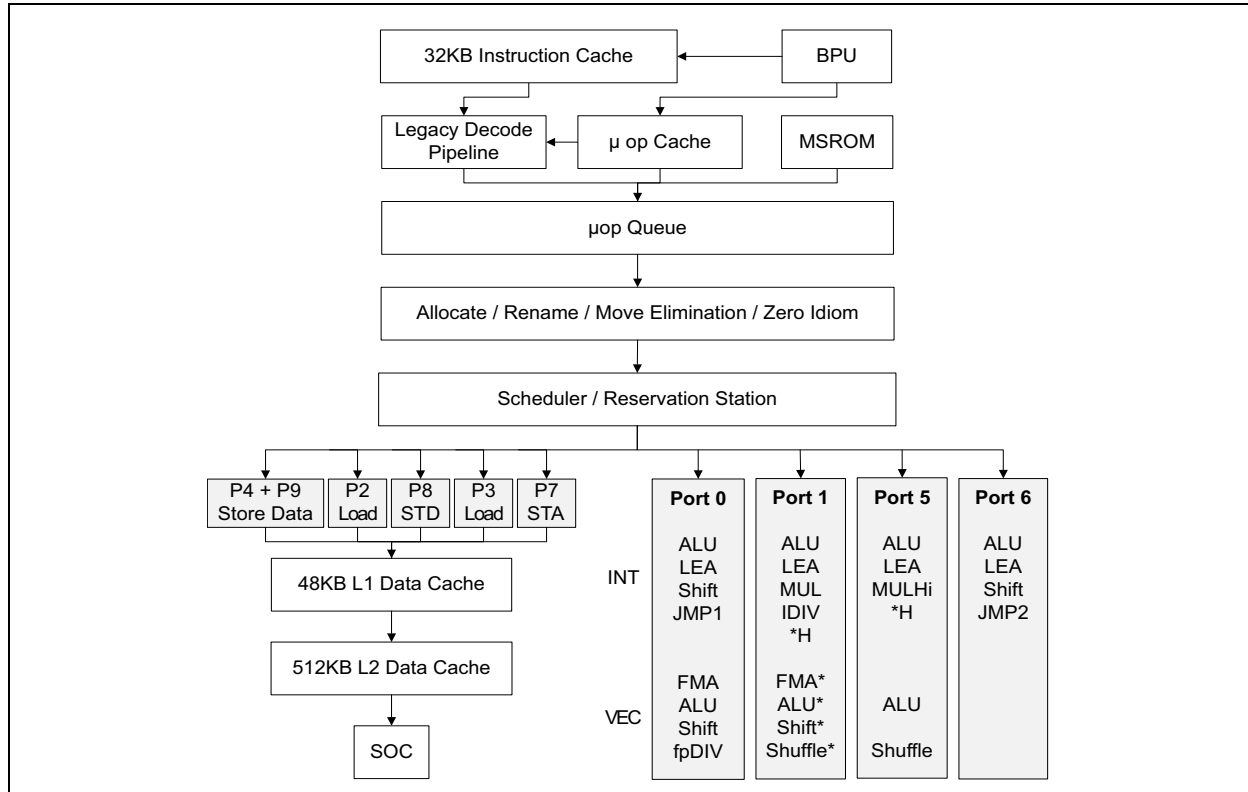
32KB Instruction Cache

BPU

Legacy Decode Pipeline

µ op Cache

MSROM

µop Queue

Allocate / Rename / Move Elimination / Zero Idiom

Scheduler / Reservation Station

P4 + P9 Store Data

P2 Load

P8 STD

P3 Load

P7 STA

48KB L1 Data Cache

512KB L2 Data Cache

SOC

INT

VEC

Port 0
ALU
LEA
Shift
JMP1

FMA
ALU
Shift
fpDIV

Port 1
ALU
LEA
MUL
IDIV
*H

FMA*
ALU*
Shift*
Shuffle*

Port 5
ALU
LEA
MULHi
*H

ALU

Shuffle

Port 6
ALU
LEA
Shift
JMP2